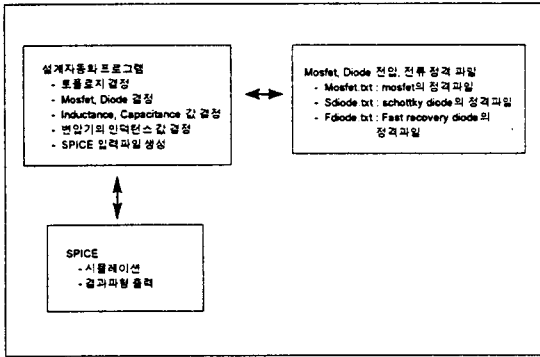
설계자동화 프로그램
- 토폴로지결정
- Mosfet, Diode 결정
- Inductance, Capacitance 값 결정
- 변압기의 인덕턴스 값 결정
- SPICE 입력파일 생성

Mosfet, Diode 전압, 전류 정격 파일
- Mosfet.txt : mosfet의 정격파일
- Sdiode.txt : schottky diode의 정격파일
- Fdiode.txt : Fast recovery diode의 정격파일

SPICE
- 시뮬레이션
- 결과파형 출력